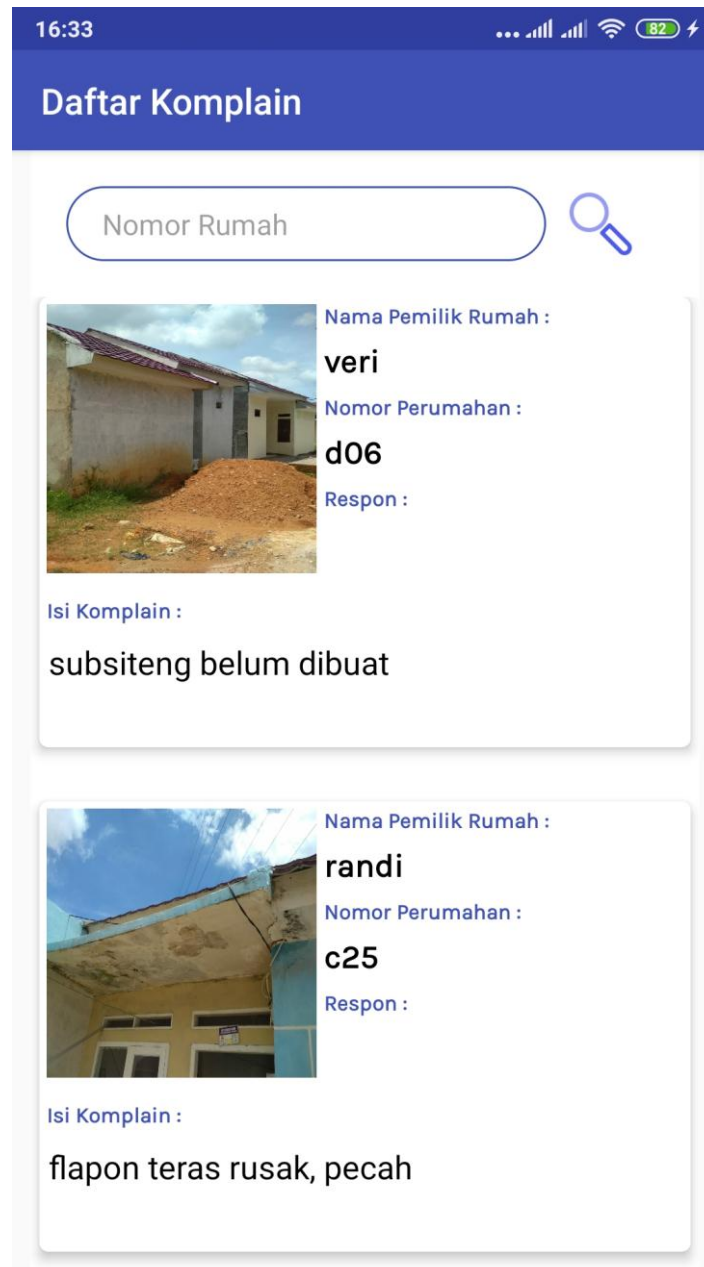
16:33

82

Daftar Komplain

Nomor Rumah

Nama Pemilik Rumah :

veri

Nomor Perumahan :

d06

Respon :

Isi Komplain :

subsiteng belum dibuat

Nama Pemilik Rumah :

randi

Nomor Perumahan :

c25

Respon :

Isi Komplain :

flapon teras rusak, pecah